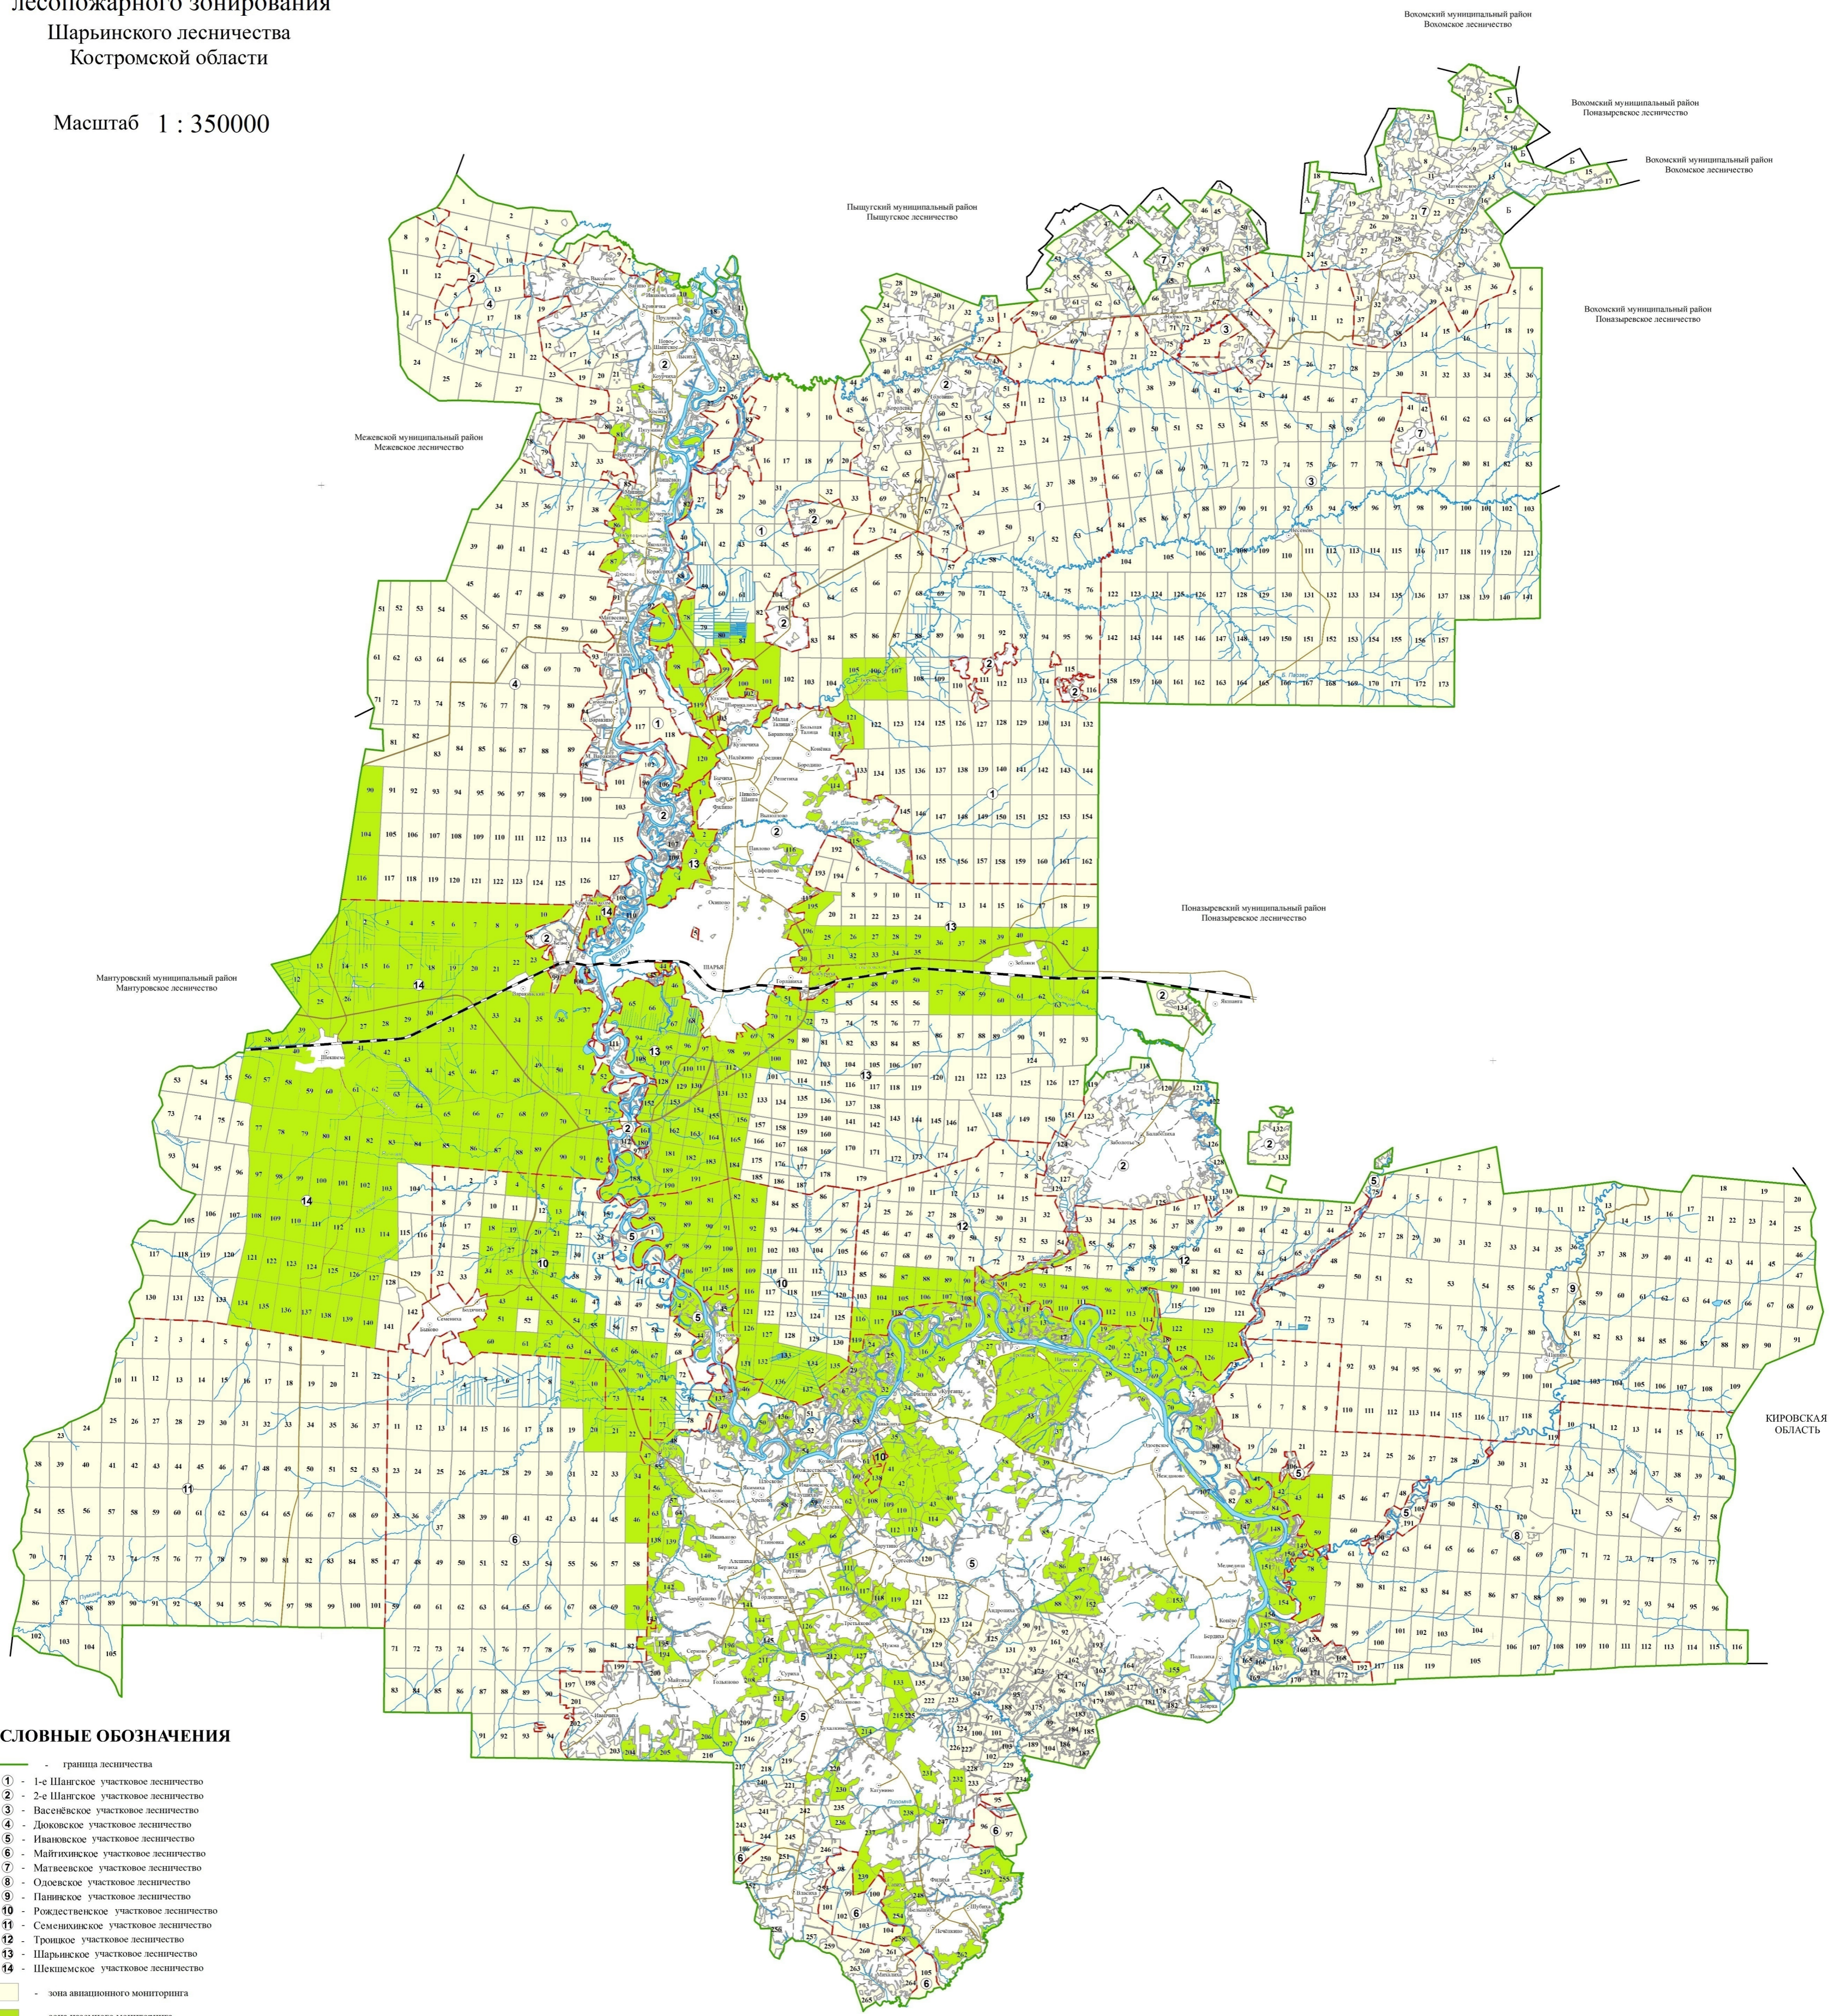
Лесопожарного зонирования
Шарьинского лесничества
Костромской области

Масштаб 1 : 350000

Вохомский муниципальный район
Вохомское лесничество

Вохомский муниципальный район
Понавзыревское лесничество

Вохомский муниципальный район
Вохомское лесничество

Пыщугский муниципальный район
Пыщугское лесничество

Вохомский муниципальный район
Понавзыревское лесничество

Межевской муниципальный район
Межевское лесничество

Поназыревский муниципальный район
Поназыревское лесничество

Мантуровский муниципальный район
Мантуровское лесничество

ШАРЬЯ

КИРОВСКАЯ ОБЛАСТЬ

СЛОВНЫЕ ОБОЗНАЧЕНИЯ
- граница лесничества
1 - 1-е Шангское участковое лесничество
2 - 2-е Шангское участковое лесничество
3 - Васенёвское участковое лесничество
4 - Дюковское участковое лесничество
5 - Ивановское участковое лесничество
6 - Майтихинское участковое лесничество
7 - Матвеевское участковое лесничество
8 - Одоевское участковое лесничество
9 - Панинское участковое лесничество
10 - Рождественское участковое лесничество
11 - Семенихинское участковое лесничество
12 - Троицкое участковое лесничество
13 - Шарьинское участковое лесничество
14 - Шекшемское участковое лесничество
- зона авиационного мониторинга
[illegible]